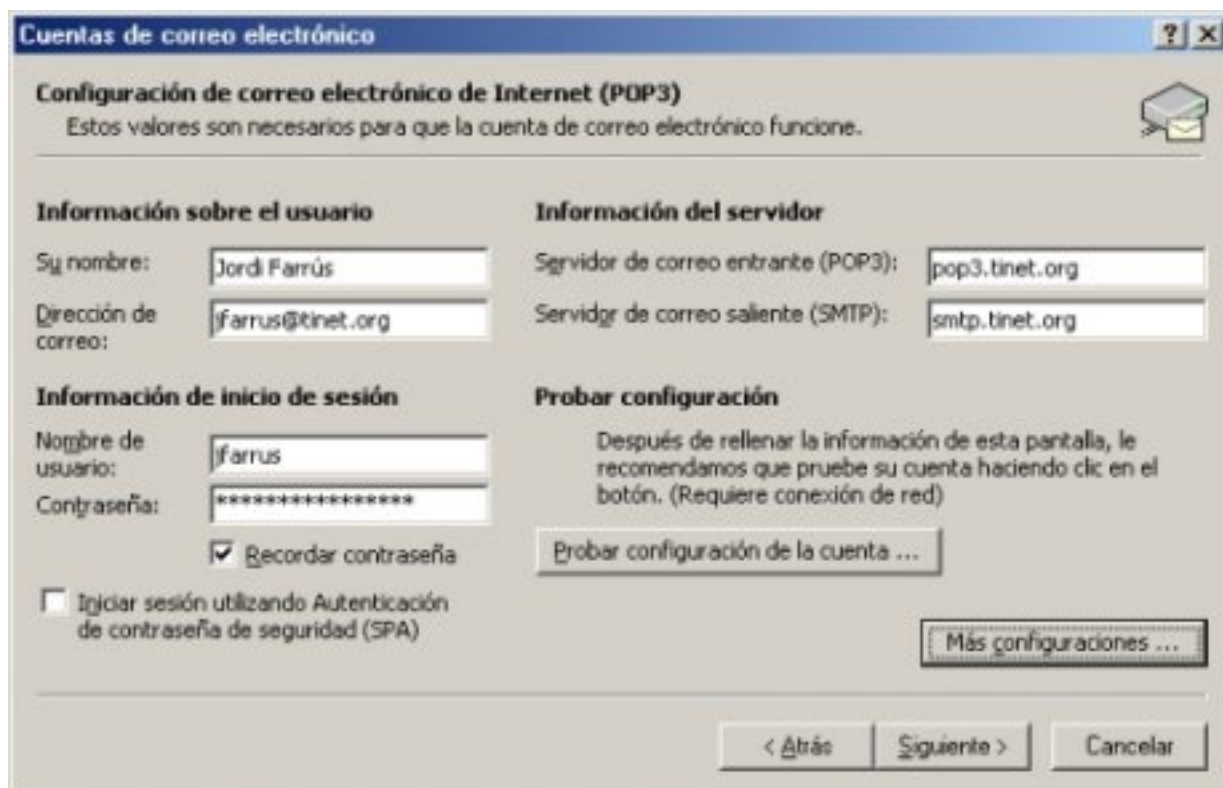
Cuentas de correo electrónico

?| X

Configuración de correo electrónico de Internet (POP3)
Estos valores son necesarios para que la cuenta de correo electrónico funcione.

Información sobre el usuario

Su nombre: Jordi Farrús

Dirección de correo: jfarrus@tinet.org

Información de inicio de sesión

Nombre de usuario: jfarrus

Contraseña: ****************

Recordar contraseña

Iniciar sesión utilizando Autenticación de contraseña de seguridad (SPA)

Información del servidor

Servidor de correo entrante (POP3): pop3.tinet.org

Servidor de correo saliente (SMTP): smtp.tinet.org

Probar configuración

Después de rellenar la información de esta pantalla, le recomendamos que pruebe su cuenta haciendo clic en el botón. (Requiere conexión de red)

Probar configuración de la cuenta ...

Más configuraciones ...

< Atrás

Siguiente >

Cancelar